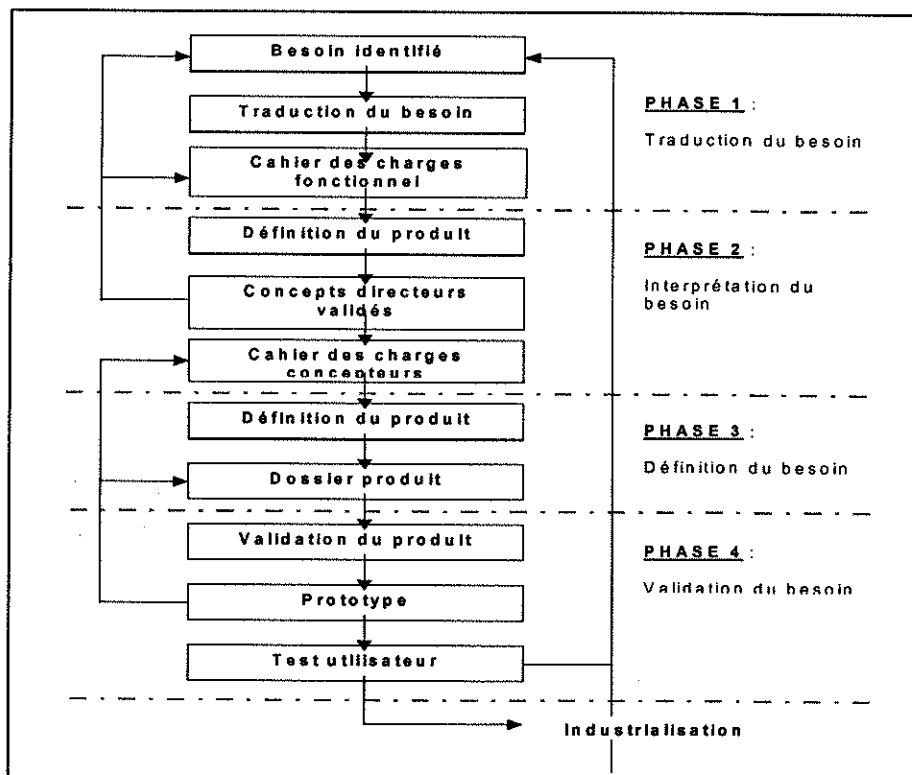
Besoin identifié

Traduction du besoin

Cahier des charges fonctionnel

PHASE 1 :

Traduction du besoin

Définition du produit

Concepts directeurs validés

Cahier des charges concepteurs

PHASE 2 :

Interprétation du besoin

Définition du produit

Dossier produit

PHASE 3 :

Définition du besoin

Validation du produit

Prototype

Test utilisateur

PHASE 4 :

Validation du besoin

Industrialisation